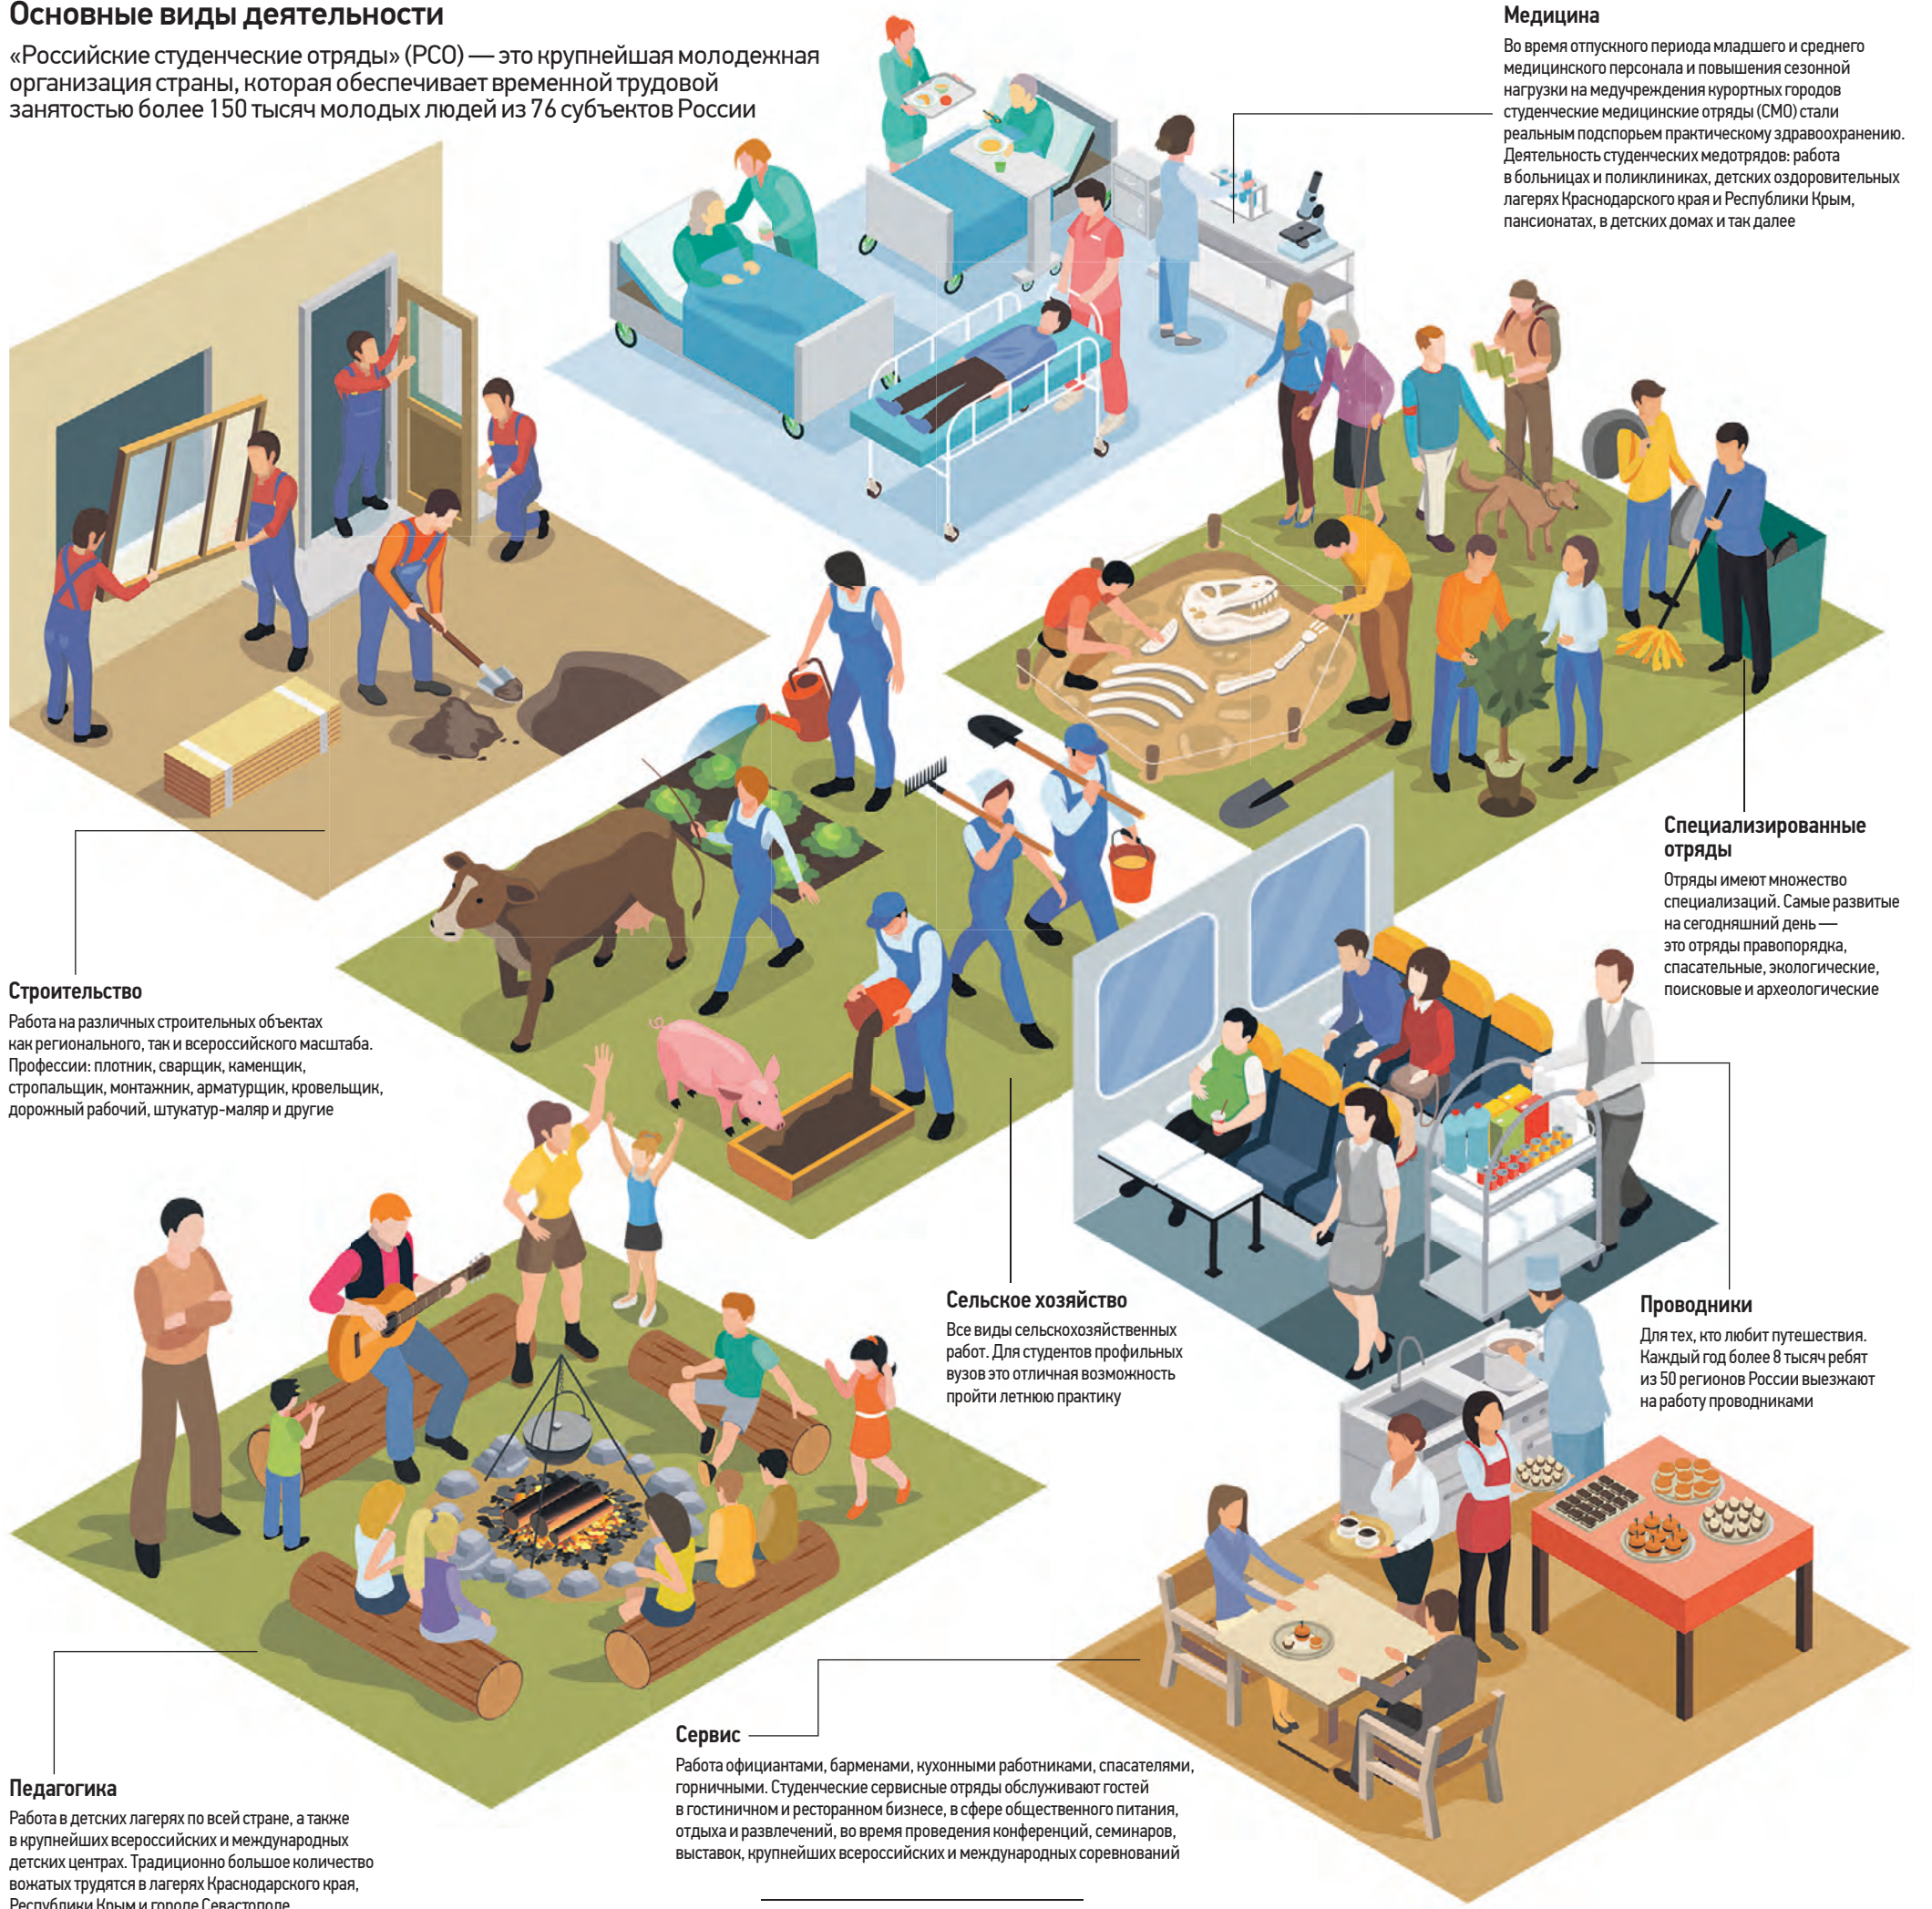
Основные виды деятельности

«Российские студенческие отряды» (РСО) — это крупнейшая молодежная организация страны, которая обеспечивает временной трудовой занятостью более 150 тысяч молодых людей из 76 субъектов России

Медицина

Во время отпускного периода младшего и среднего медицинского персонала и повышения сезонной нагрузки на медучреждения курортных городов студенческие медицинские отряды (СМО) стали реальным подспорьем практическому здравоохранению. Деятельность студенческих медотрядов: работа в больницах и поликлиниках, детских оздоровительных лагерях Краснодарского края и Республики Крым, пансионатах, в детских домах и так далее

Специализированные отряды

Отряды имеют множество специализаций. Самые развитые на сегодняшний день — это отряды правопорядка, спасательные, экологические, поисковые и археологические

Строительство

Работа на различных строительных объектах как регионального, так и всероссийского масштаба. Профессии: плотник, сварщик, каменщик, стропальщик, монтажник, арматурщик, кровельщик, дорожный рабочий, штукатур-маляр и другие

Сельское хозяйство

Все виды сельскохозяйственных работ. Для студентов профильных вузов это отличная возможность пройти летнюю практику

Проводники

Для тех, кто любит путешествия. Каждый год более 8 тысяч ребят из 50 регионов России выезжают на работу проводниками

Сервис

Работа официантами, барменами, кухонными работниками, спасателями, горничными. Студенческие сервисные отряды обслуживают гостей в гостиничном и ресторанном бизнесе, в сфере общественного питания, отдыха и развлечений, во время проведения конференций, семинаров, выставок, крупнейших всероссийских и международных соревнований

Педагогика

Работа в детских лагерях по всей стране, а также в крупнейших всероссийских и международных детских центрах. Традиционно большое количество вожатых трудятся в лагерях Краснодарского края, Республики Крым и городе Севастополе